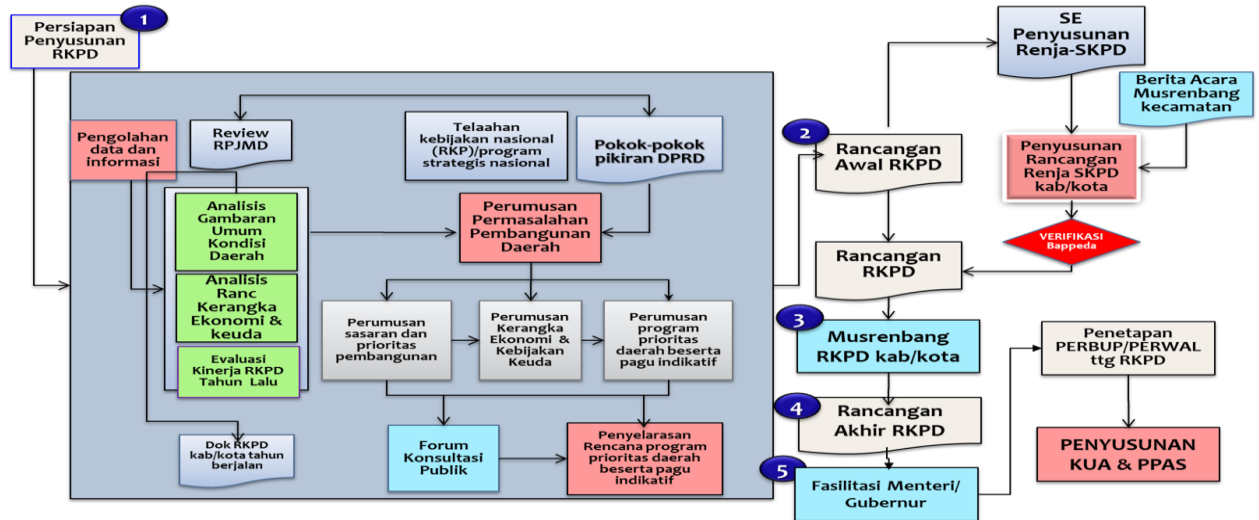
Persiapan Penyusunan RKPD

1

Pengolahan data dan informasi

Review RPJMD

Telaahan kebijakan nasional (RKP)/program strategis nasional

Pokok-pokok pikiran DPRD

Analisis Gambaran Umum Kondisi Daerah

Analisis Ranc Kerangka Ekonomi & keuda

Evaluasi Kinerja RKPD Tahun Lalu

Perumusan Permasalahan Pembangunan Daerah

Perumusan sasaran dan prioritas pembangunan

Perumusan Kerangka Ekonomi & Kebijakan Keuda

Perumusan program prioritas daerah beserta pagu indikatif

Dok RKPD kab/kota tahun berjalan

Forum Konsultasi Publik

Penyelarasan Rencana program prioritas daerah beserta pagu indikatif

SE Penyusunan Renja-SKPD

Berita Acara Musrenbang kecamatan

2

Rancangan Awal RKPD

Penyusunan Rancangan Renja SKPD kab/kota

VERIFIKASI Bappeda

Rancangan RKPD

3

Musrenbang RKPD kab/kota

Penetapan PERBUP/PERWAL ttg RKPD

4

Rancangan Akhir RKPD

PENYUSUNAN KUA & PPAS

5

Fasilitasi Menteri/ Gubernur